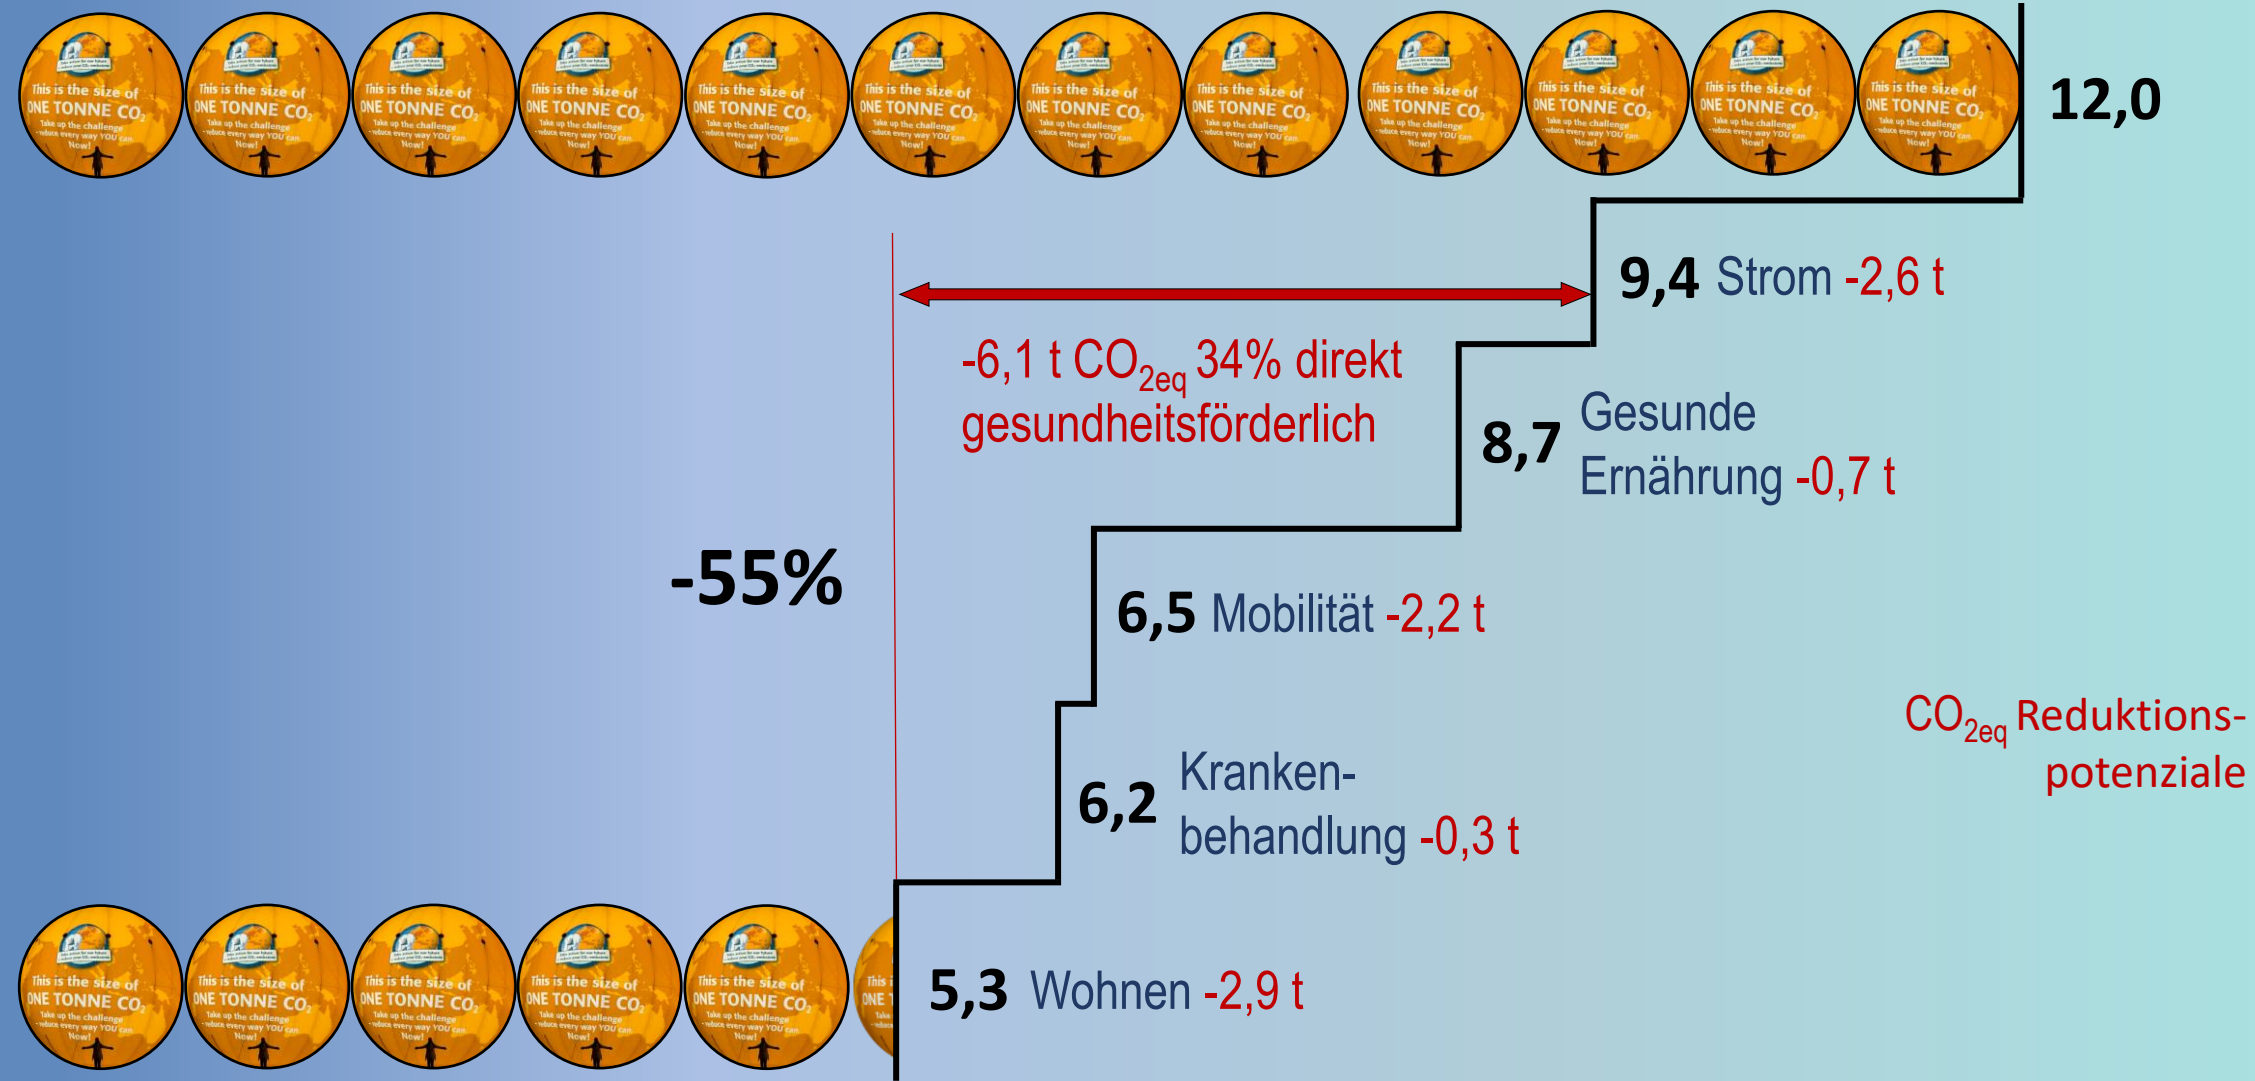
This is the size of ONE TONNE $CO_2$ Take up the challenge – reduce every way YOU can. Now!

12,0

9,4 Strom -2,6 t

-6,1 t $CO_{2eq}$ 34% direkt gesundheitsförderlich

8,7 Gesunde Ernährung -0,7 t

-55%

6,5 Mobilität -2,2 t

$CO_{2eq}$ Reduktionspotenziale

6,2 Krankenbehandlung -0,3 t

This is the size of ONE TONNE $CO_2$ Take up the challenge – reduce every way YOU can. Now!

5,3 Wohnen -2,9 t